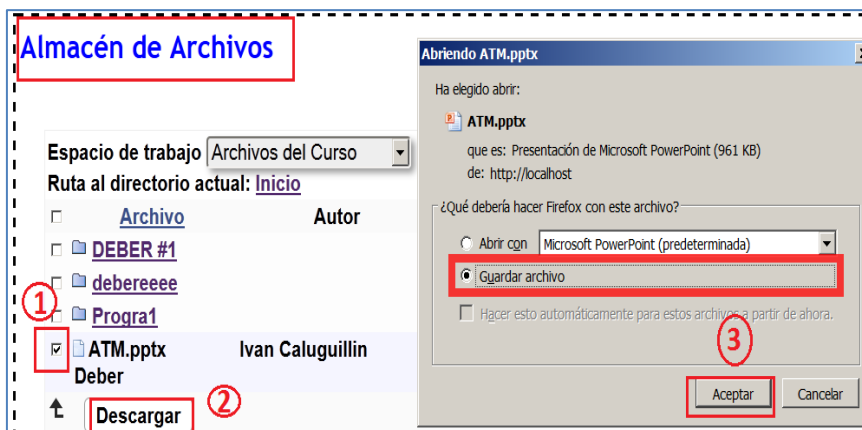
Almacén de Archivos

Espacio de trabajo Archivos del Curso

Ruta al directorio actual: Inicio

| | Archivo | Autor |
|---|---|---|
| | DEBER #1 | |
| | debereeee | |
| | Progra1 | |
| ☑ | ATM.pptx Deber | Ivan Caluguillin |

1

2

Descargar

Abriendo ATM.pptx

Ha elegido abrir:

ATM.pptx

que es: Presentación de Microsoft PowerPoint (961 KB)

de: http://localhost

¿Qué debería hacer Firefox con este archivo?

Abrir con Microsoft PowerPoint (predeterminada)

Guardar archivo

Hacer esto automáticamente para estos archivos a partir de ahora.

3

Aceptar

Cancelar